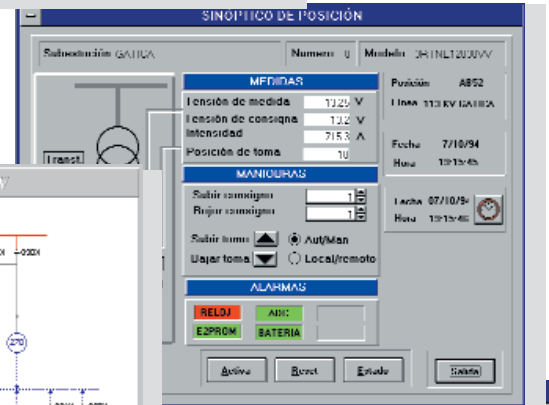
SINOPTICO DE POSICIÓN

Subestación GATICA
Numero 0
Modelo 3RTNL1200VV

Transf.

MEDIDAS
Tension de medida 1325 V
Tension de consigna 13.2 V
Intensidad 715.3 A
Posición de toma 10

Posición A852
Linea 113 KV GATICA

Fecha 7/10/94
Hora 13:15:45

MANIOBRAS
Subir consigna 1
Bajar consigna 1

Fecha 07/10/94
Hora 13:15:45

Subir toma
Bajar toma
Aut/Man
Local/remoto

ALARMAS
RELOJ
ADC
E2PROM
BATERIA

Activa
Reset
Estado
Salida

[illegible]
270
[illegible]